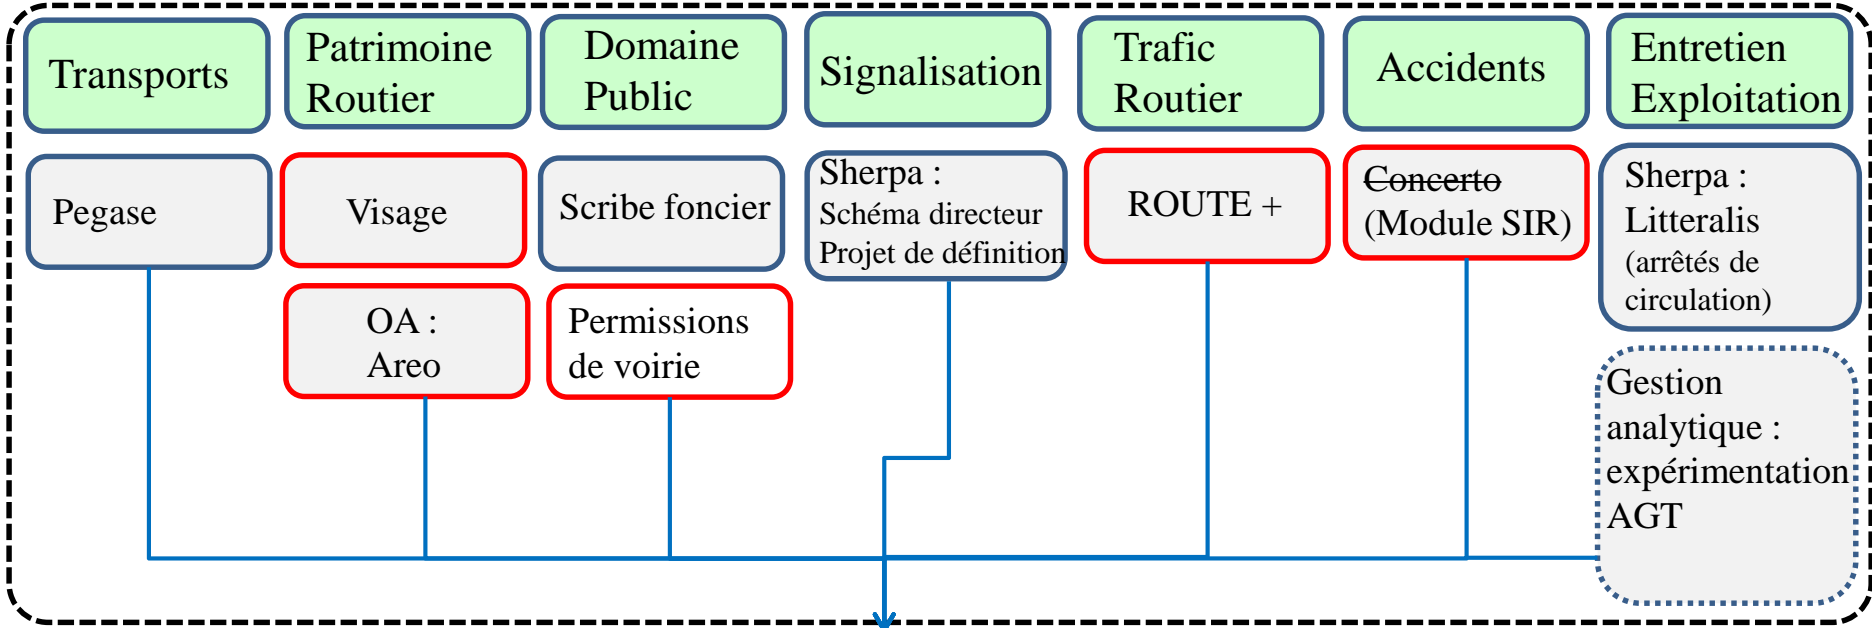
Transports

Patrimoine Routier

Domaine Public

Signalisation

Trafic Routier

Accidents

Entretien Exploitation

Pegase

Visage

Scribe foncier

Sherpa : Schéma directeur Projet de définition

ROUTE +

~~Concerto~~ (Module SIR)

Sherpa : Litteralis (arrêtés de circulation)

OA : Areo

Permissions de voirie

Gestion analytique : expérimentation AGT